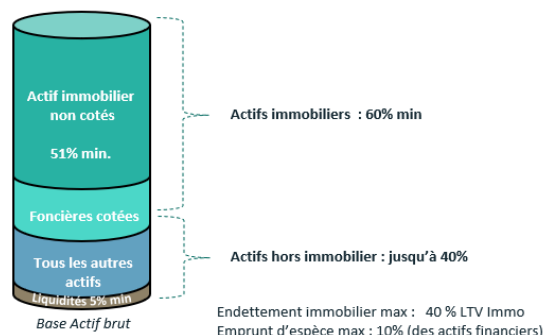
Actif immobilier non cotés

51% min.

Foncières cotées

Tous les autres actifs

Liquidités 5% min

Base Actif brut

Actifs immobiliers : 60% min

Actifs hors immobilier : jusqu'à 40%

Endettement immobilier max : 40 % LTV Immo

Emprunt d'espèce max : 10% (des actifs financiers)